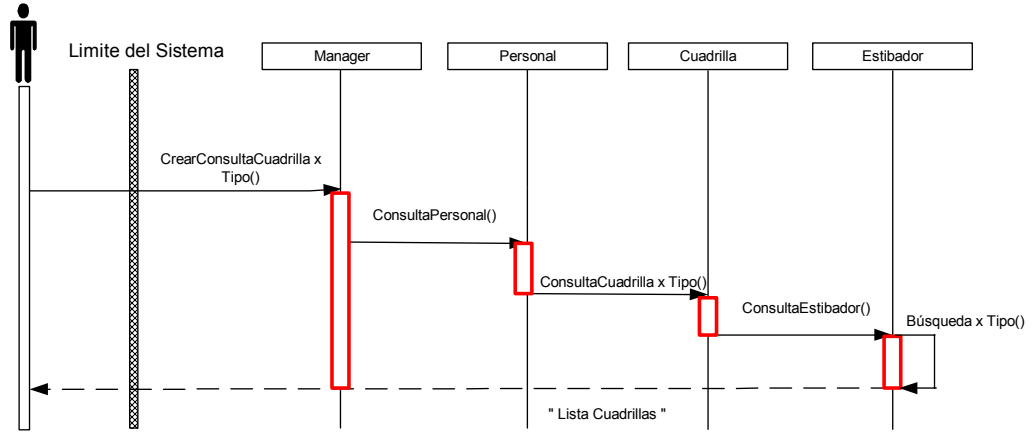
Limite del Sistema

Manager

Personal

Cuadrilla

Estibador

CrearConsultaCuadrilla x Tipo()

ConsultaPersonal()

ConsultaCuadrilla x Tipo()

ConsultaEstibador()

Búsqueda x Tipo()

" Lista Cuadrillas "